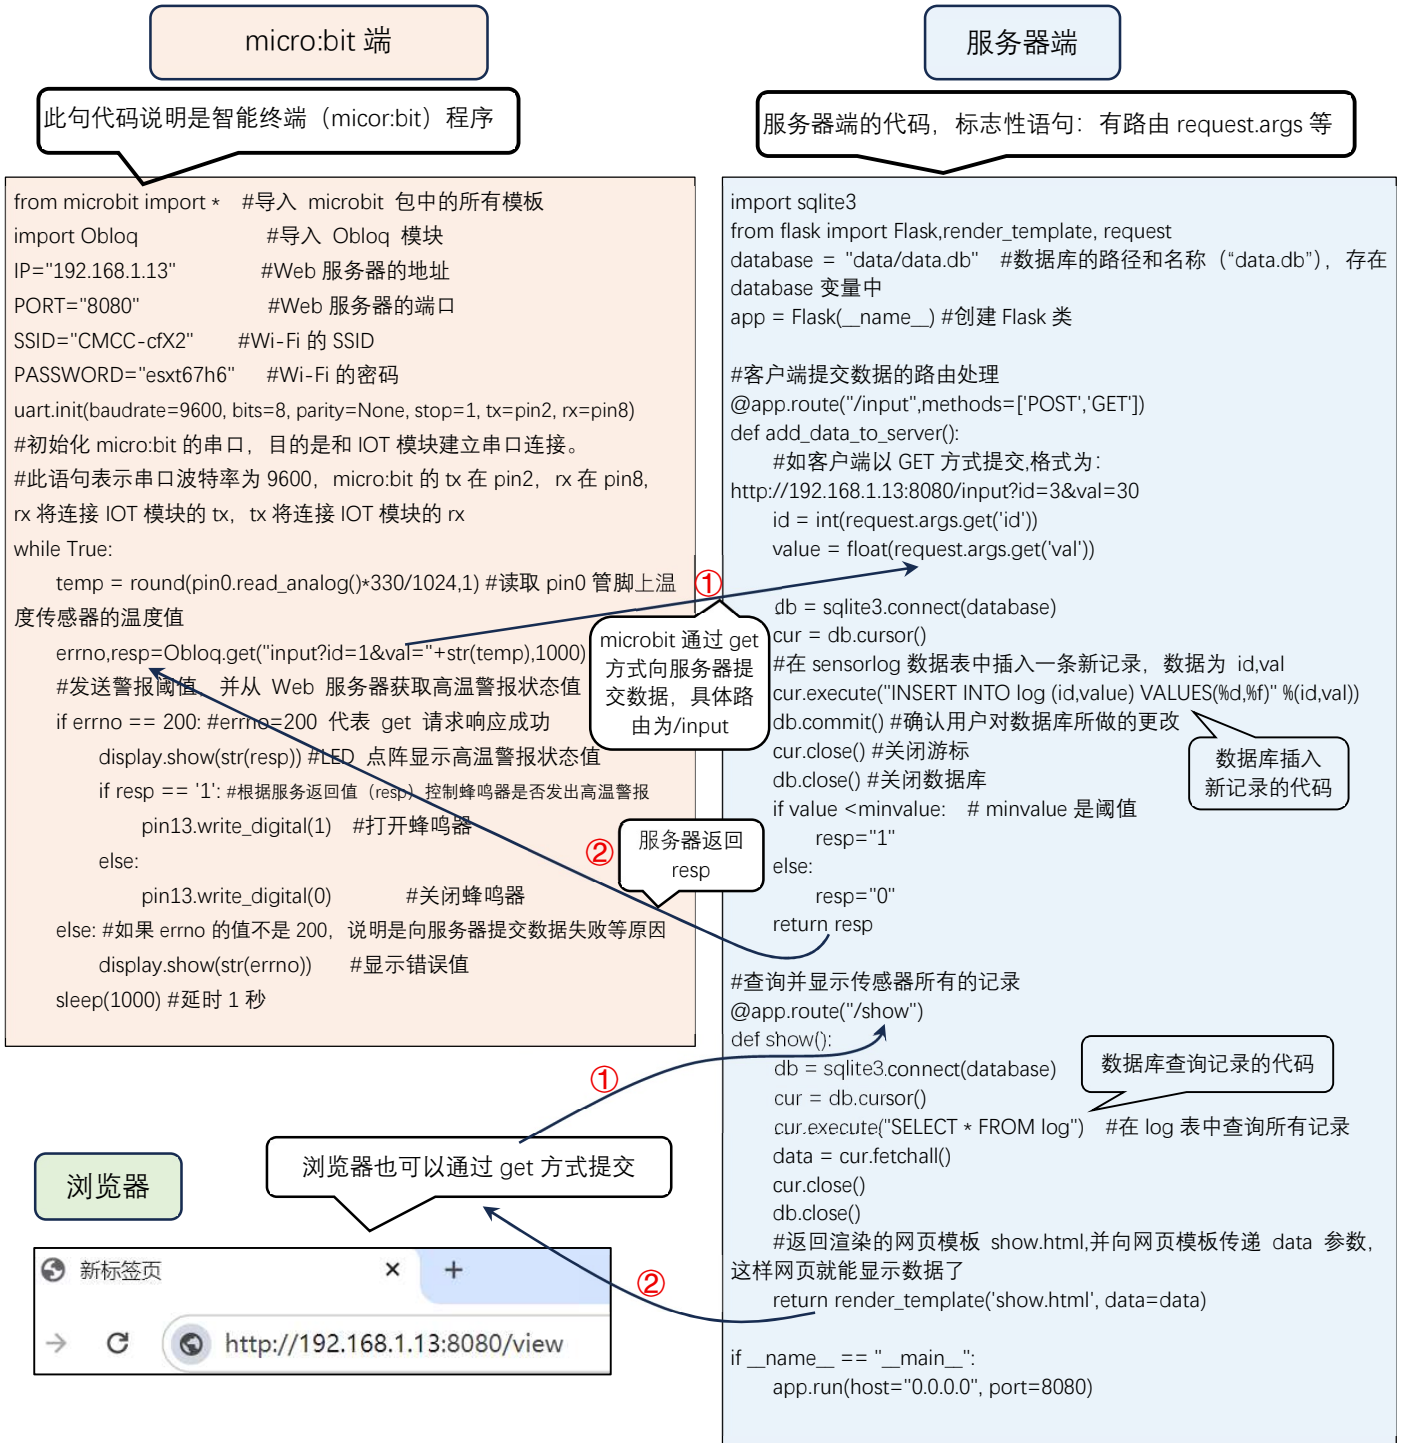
micro:bit 端

此句代码说明是智能终端（micor:bit）程序

from microbit import * #导入 microbit 包中的所有模板
import Obloq #导入 Obloq 模块
IP="192.168.1.13" #Web 服务器的地址
PORT="8080" #Web 服务器的端口
SSID="CMCC-cfX2" #Wi-Fi 的 SSID
PASSWORD="esxt67h6" #Wi-Fi 的密码
uart.init(baudrate=9600, bits=8, parity=None, stop=1, tx=pin2, rx=pin8)
#初始化 micro:bit 的串口，目的是和 IOT 模块建立串口连接。
#此语句表示串口波特率为 9600，micro:bit 的 tx 在 pin2，rx 在 pin8，rx 将连接 IOT 模块的 tx，tx 将连接 IOT 模块的 rx
while True:
temp = round(pin0.read_analog()*330/1024,1) #读取 pin0 管脚上温度传感器的温度值
errno,resp=Obloq.get("input?id=1&val="+str(temp),1000)
#发送警报阈值，并从 Web 服务器获取高温警报状态值
if errno == 200: #errno=200 代表 get 请求响应成功
display.show(str(resp)) #LED 点阵显示高温警报状态值
if resp == '1': #根据服务返回值（resp）控制蜂鸣器是否发出高温警报
pin13.write_digital(1) #打开蜂鸣器
else:
pin13.write_digital(0) #关闭蜂鸣器
else: #如果 errno 的值不是 200，说明是向服务器提交数据失败等原因
display.show(str(errno)) #显示错误值
sleep(1000) #延时 1 秒

服务器端

服务器端的代码，标志性语句：有路由 request.args 等

import sqlite3
from flask import Flask,render_template, request
database = "data/data.db" #数据库的路径和名称（"data.db"），存在 database 变量中
app = Flask(__name__) #创建 Flask 类

#客户端提交数据的路由处理
@app.route("/input",methods=['POST','GET'])
def add_data_to_server():
#如客户端以 GET 方式提交,格式为:
http://192.168.1.13:8080/input?id=3&val=30
id = int(request.args.get('id'))
value = float(request.args.get('val'))
①
db = sqlite3.connect(database)
cur = db.cursor()
#在 sensorlog 数据表中插入一条新记录，数据为 id,val
cur.execute("INSERT INTO log (id,value) VALUES(%d,%f)" %(id,val))
db.commit() #确认用户对数据库所做的更改
cur.close() #关闭游标
db.close() #关闭数据库
if value <minvalue: # minvalue 是阈值
resp="1"
else:
resp="0"
return resp

microbit 通过 get 方式向服务器提交数据，具体路由为/input

数据库插入新记录的代码

②
服务器返回 resp

#查询并显示传感器所有的记录
@app.route("/show")
def show():
db = sqlite3.connect(database)
cur = db.cursor()
cur.execute("SELECT * FROM log") #在 log 表中查询所有记录
data = cur.fetchall()
cur.close()
db.close()
#返回渲染的网页模板 show.html,并向网页模板传递 data 参数，这样网页就能显示数据了
return render_template('show.html', data=data)

if __name__ == "__main__":
app.run(host="0.0.0.0", port=8080)

数据库查询记录的代码

①
浏览器也可以通过 get 方式提交
②

浏览器

新标签页 × +
http://192.168.1.13:8080/view